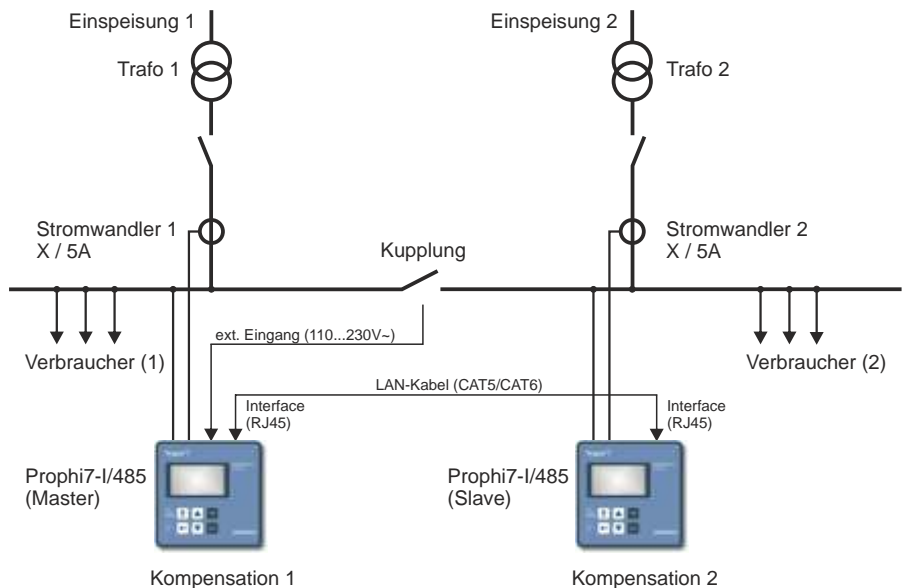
Einspeisung 1

Trafo 1

Einspeisung 2

Trafo 2

Stromwandler 1
X / 5A

Kupplung

Stromwandler 2
X / 5A

ext. Eingang (110...230V~)

Verbraucher (1)

Verbraucher (2)

LAN-Kabel (CAT5/CAT6)

Interface
(RJ45)

Interface
(RJ45)

Prophi7-I/485
(Master)

Prophi7-I/485
(Slave)

Kompensation 1

Kompensation 2